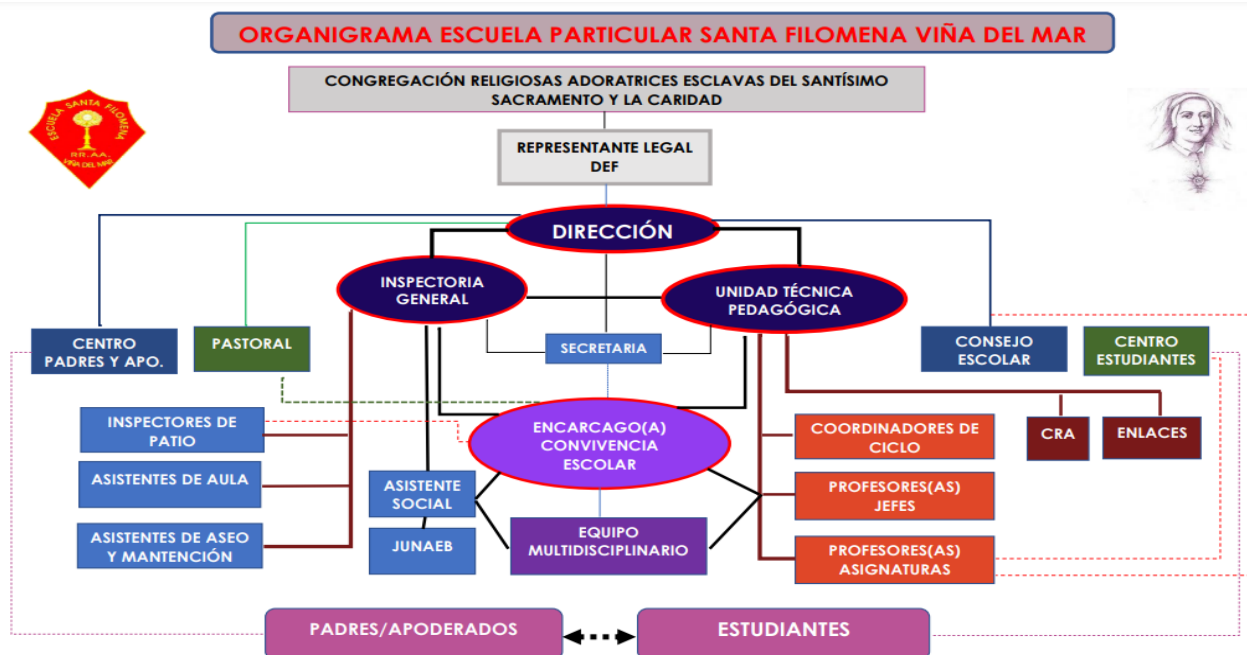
ORGANIGRAMA ESCUELA PARTICULAR SANTA FILOMENA VIÑA DEL MAR

ESCUELA SANTA FILOMENA
RR.AA.
VIÑA DEL MAR

CONGREGACIÓN RELIGIOSAS ADORATRICES ESCLAVAS DEL SANTÍSIMO SACRAMENTO Y LA CARIDAD

REPRESENTANTE LEGAL DEF

DIRECCIÓN

INSPECTORIA GENERAL

UNIDAD TÉCNICA PEDAGÓGICA

CENTRO PADRES Y APO.

PASTORAL

SECRETARIA

CONSEJO ESCOLAR

CENTRO ESTUDIANTES

INSPECTORES DE PATIO

ENCARCAGO(A) CONVIVENCIA ESCOLAR

COORDINADORES DE CICLO

CRA

ENLACES

ASISTENTES DE AULA

ASISTENTE SOCIAL

PROFESORES(AS) JEFES

ASISTENTES DE ASEO Y MANTENCIÓN

JUNAEB

EQUIPO MULTIDISCIPLINARIO

PROFESORES(AS) ASIGNATURAS

PADRES/APODERADOS

ESTUDIANTES